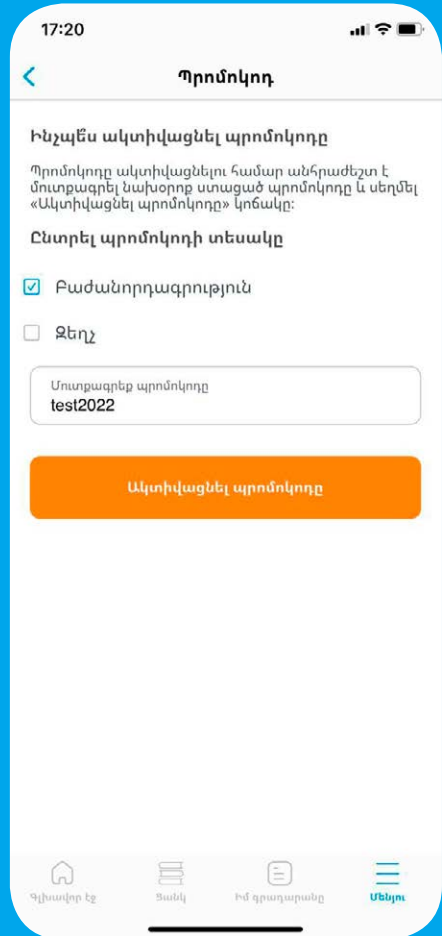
17:20

Պրոմոկոդ

Ինչպե՞ս ակտիվացնել պրոմոկոդը

Պրոմոկոդը ակտիվացնելու համար անհրաժեշտ է մուտքագրել նախօրոք ստացած պրոմոկոդը և սեղմել «Ակտիվացնել պրոմոկոդը» կոճակը:

Ընտրել պրոմոկոդի տեսակը

Բաժանորդագրություն

Զեղչ

Մուտքագրեք պրոմոկոդը
test2022

Ակտիվացնել պրոմոկոդը

Գլխավոր էջ
Ցանկ
Իմ գրադարանը
Մենյու